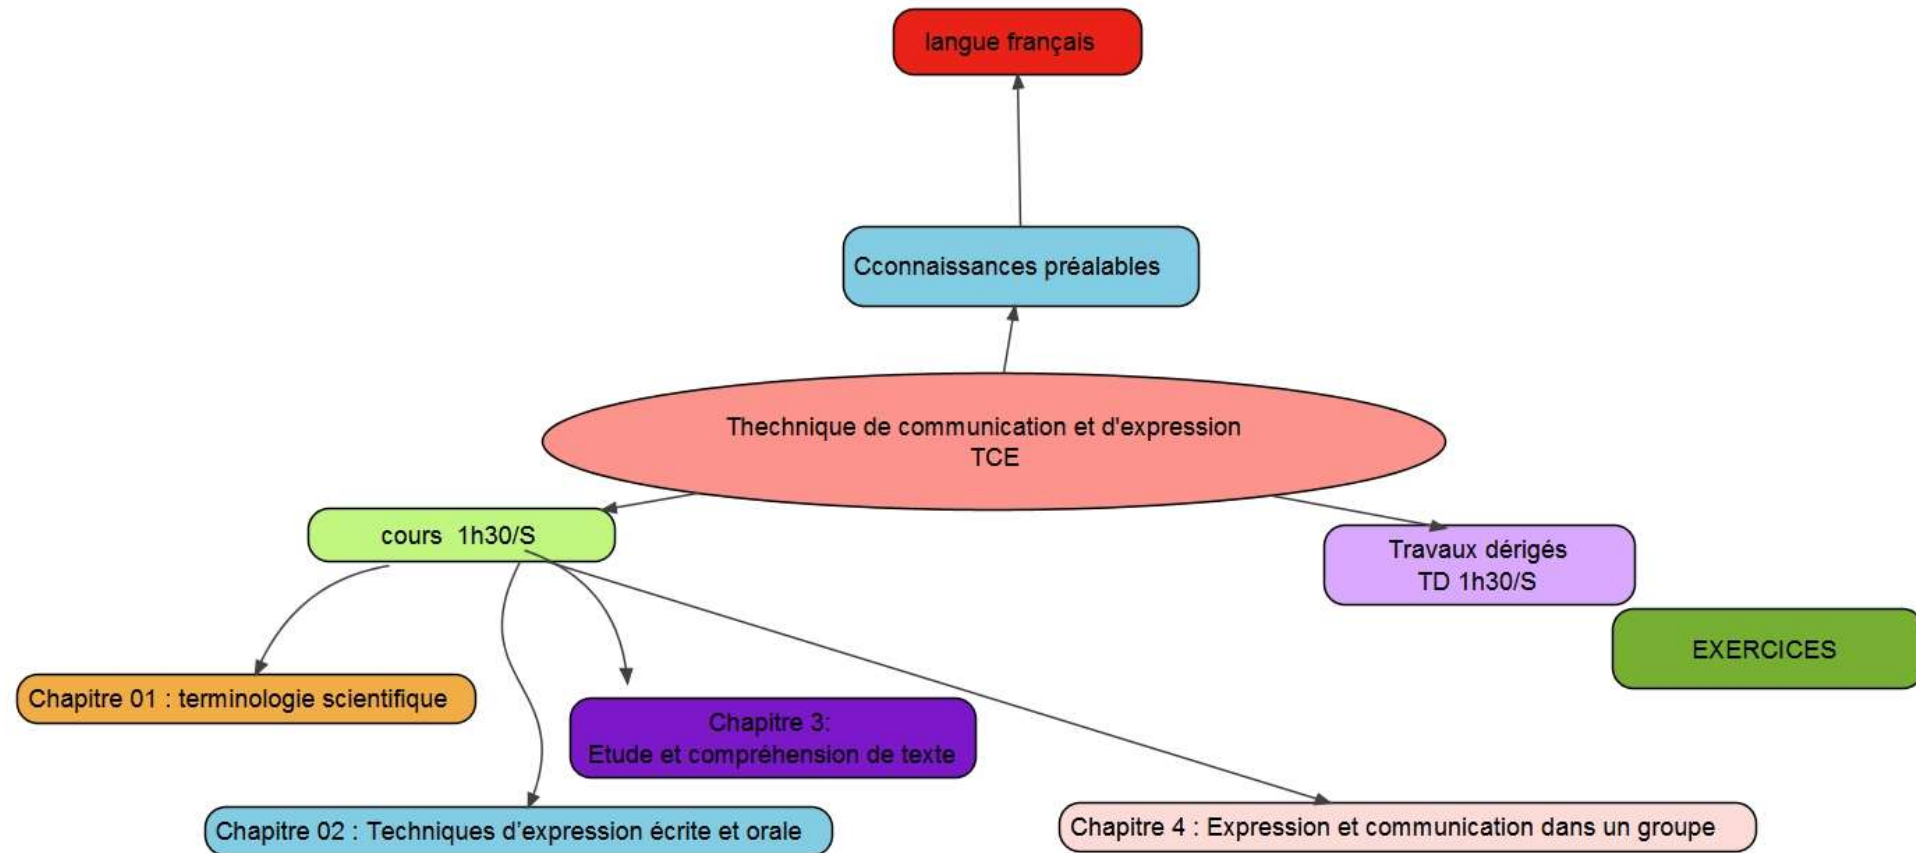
langue français

Cconnaissances préalables

Thechnique de communication et d'expression
TCE

cours 1h30/S

Travaux dérigés
TD 1h30/S

EXERCICES

Chapitre 01 : terminologie scientifique

Chapitre 3:
Etude et compréhension de texte

Chapitre 02 : Techniques d'expression écrite et orale

Chapitre 4 : Expression et communication dans un groupe